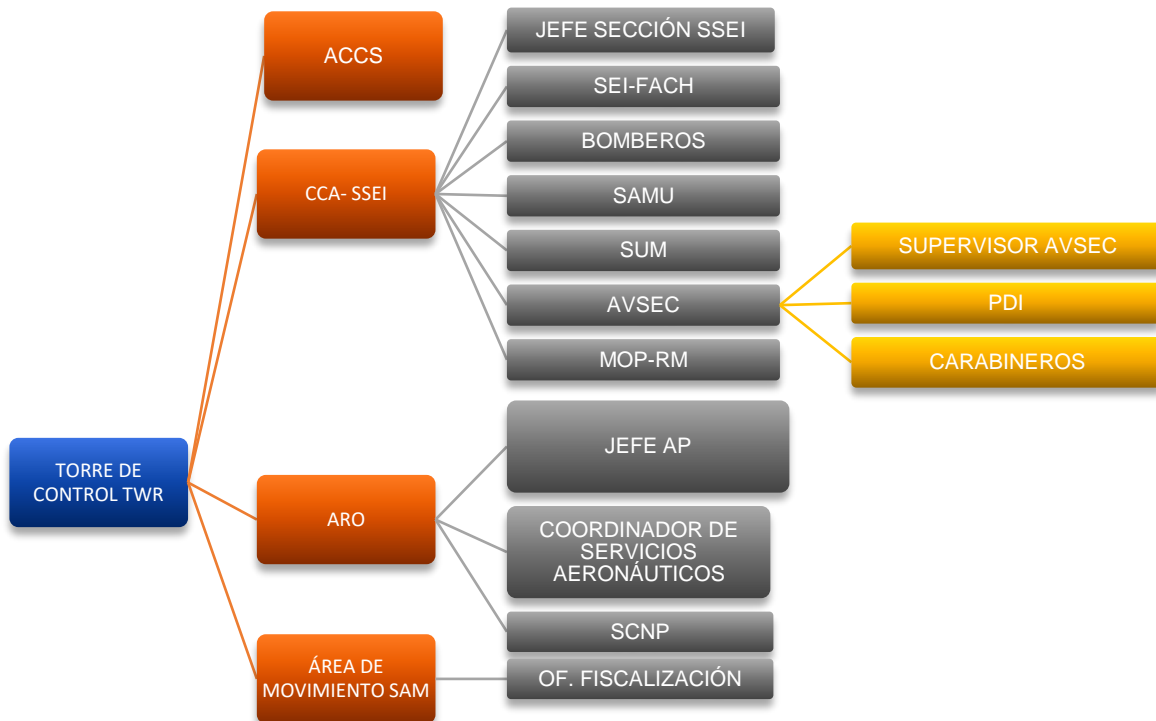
TORRE DE CONTROL TWR

ACCS

CCA- SSEI

JEFE SECCIÓN SSEI

SEI-FACH

BOMBEROS

SAMU

SUM

AVSEC

SUPERVISOR AVSEC

PDI

CARABINEROS

MOP-RM

ARO

JEFE AP

COORDINADOR DE SERVICIOS AERONÁUTICOS

SCNP

ÁREA DE MOVIMIENTO SAM

OF. FISCALIZACIÓN